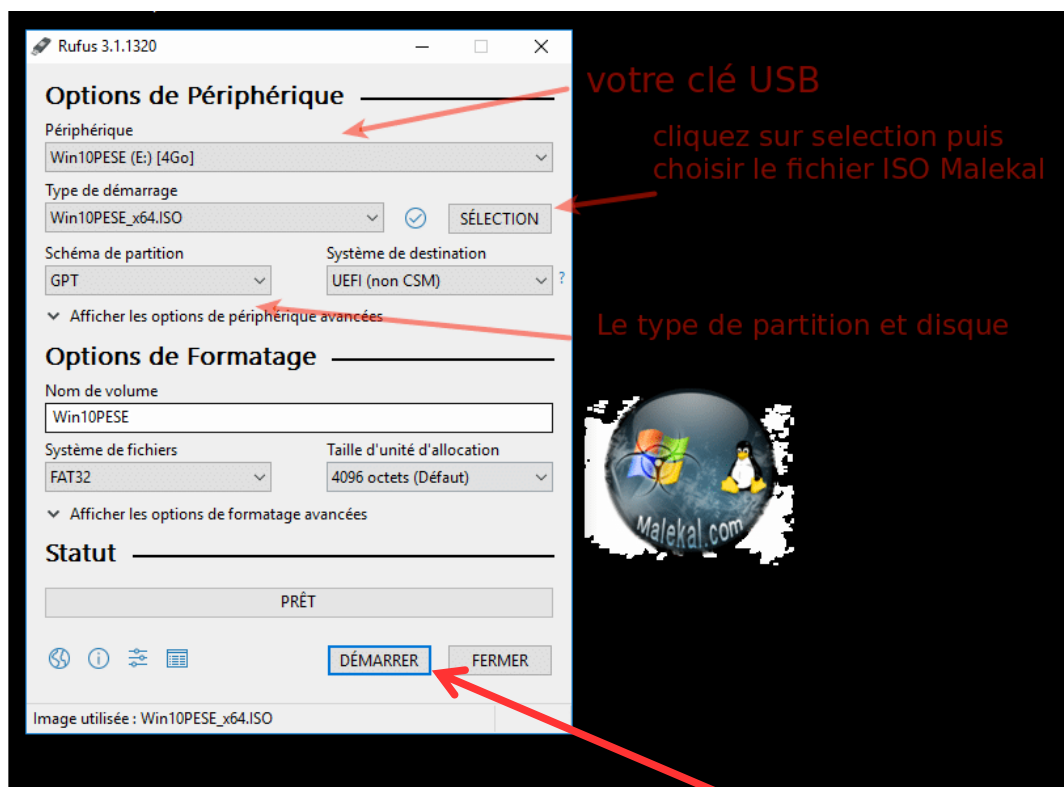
Rufus 3.1.1320

Options de Périphérique

Périphérique
Win10PESE (E:) [4Go]

Type de démarrage
Win10PESE_x64.ISO
SÉLECTION

Schéma de partition
GPT

Système de destination
UEFI (non CSM)
?

Afficher les options de périphérique avancées

Options de Formatage

Nom de volume
Win10PESE

Système de fichiers
FAT32

Taille d'unité d'allocation
4096 octets (Défaut)

Afficher les options de formatage avancées

Statut

PRÊT

DÉMARRER
FERMER

Image utilisée : Win10PESE_x64.ISO

votre clé USB

cliquez sur selection puis choisir le fichier ISO Malekal

Le type de partition et disque

Malekal.com